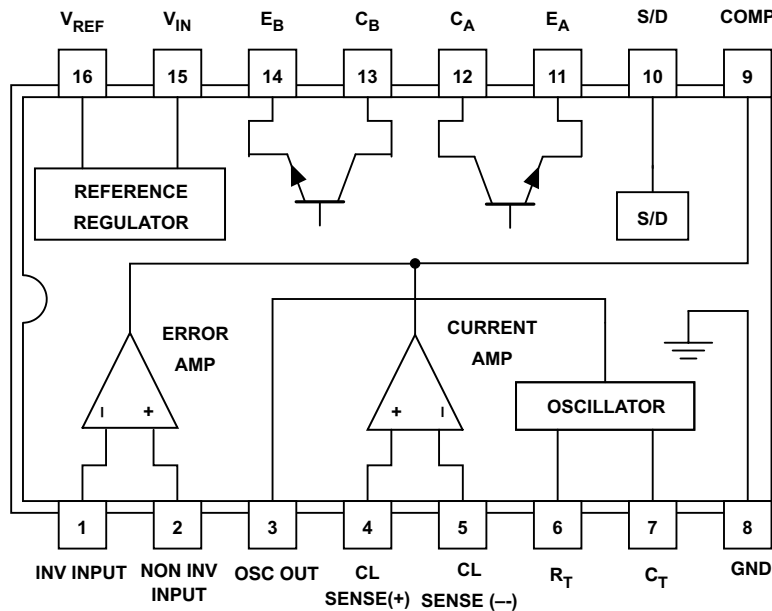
$V_{REF}$ $V_{IN}$ $E_B$ $C_B$ $C_A$ $E_A$ S/D COMP

16 15 14 13 12 11 10 9

REFERENCE REGULATOR

S/D

ERROR AMP

CURRENT AMP

I +

+ I

OSCILLATOR

1 2 3 4 5 6 7 8

INV INPUT NON INV INPUT OSC OUT CL SENSE(+) CL SENSE (–-) $R_T$ $C_T$ GND